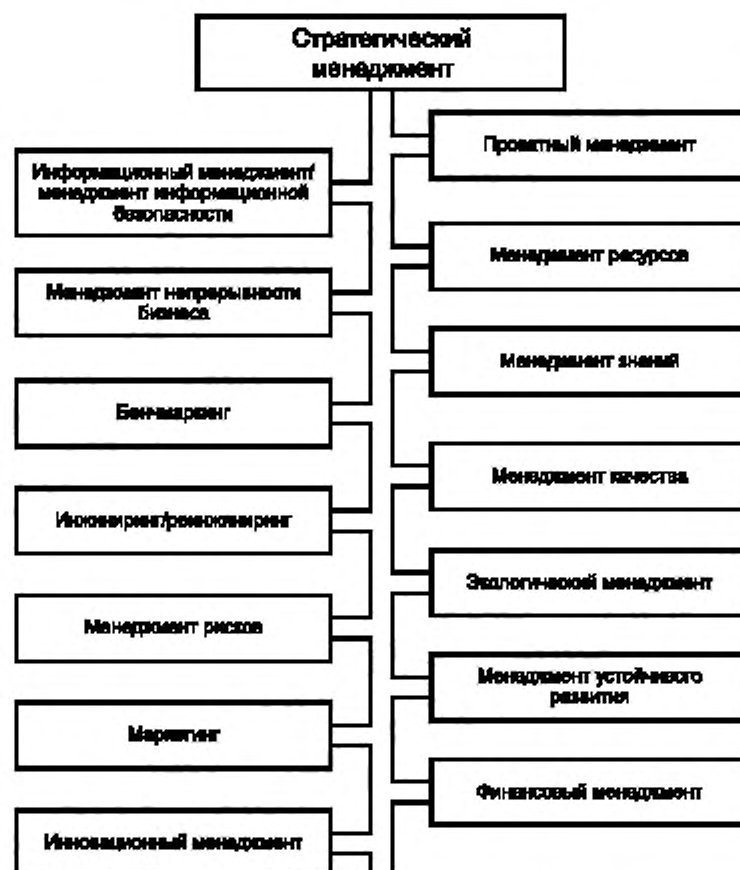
Стратегический менеджмент

Информационный менеджмент/ менеджмент информационной безопасности

Менеджмент непрерывности бизнеса

Бенчмаркинг

Инжиниринг/реинжиниринг

Менеджмент рисков

Маркетинг

Инновационный менеджмент

Проектный менеджмент

Менеджмент ресурсов

Менеджмент знаний

Менеджмент качества

Экологический менеджмент

Менеджмент устойчивого развития

Финансовый менеджмент